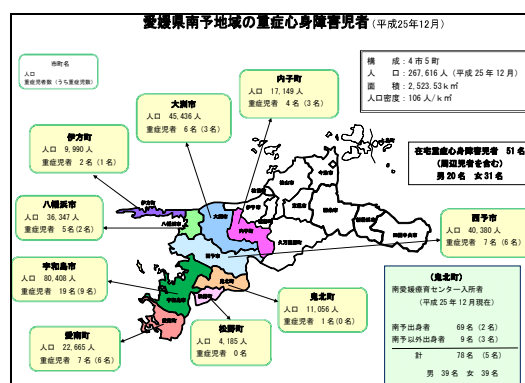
愛媛県南予地域の重症心身障害児者（平成25年12月）

市町名
人口
重症児者数（うち重症児数）

構　成：4市5町
人　口：267,616人（平成25年12月）
面　積：2,523.53 k㎡
人口密度：106人/k㎡

内子町
人口　17,149人
重症児者　4名（3名）

大洲市
人口　45,436人
重症児者　6名（3名）

伊方町
人口　9,990人
重症児者　2名（1名）

八幡浜市
人口　36,347人
重症児者　5名（2名）

宇和島市
人口　80,408人
重症児者　19名（9名）

愛南町
人口　22,665人
重症児者　7名（6名）

松野町
人口　4,185人
重症児者　0名

鬼北町
人口　11,056人
重症児者　1名（0名）

西予市
人口　40,380人
重症児者　7名（6名）

在宅重症心身障害児者　51名
（周辺児者を含む）
男20名　女31名

（鬼北町）
南愛媛療育センター入所者
（平成25年12月現在）
南予出身者　69名（2名）
南予以外出身者　9名（3名）
計　78名（5名）
男　39名　女　39名